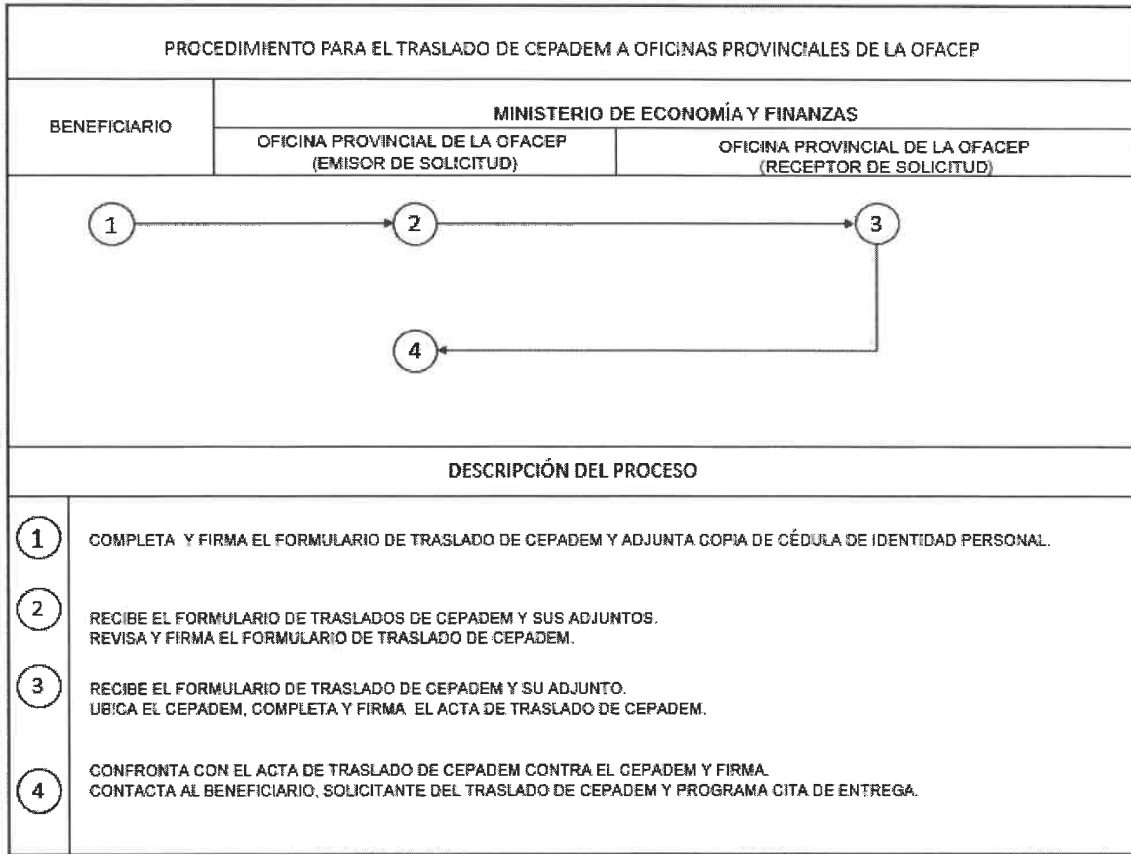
PROCEDIMIENTO PARA EL TRASLADO DE CEPADEM A OFICINAS PROVINCIALES DE LA OFACEP

| BENEFICIARIO | MINISTERIO DE ECONOMÍA Y FINANZAS | |
|---|---|---|
| | OFICINA PROVINCIAL DE LA OFACEP (EMISOR DE SOLICITUD) | OFICINA PROVINCIAL DE LA OFACEP (RECEPTOR DE SOLICITUD) |

1

2

3

4

DESCRIPCIÓN DEL PROCESO

1 COMPLETA Y FIRMA EL FORMULARIO DE TRASLADO DE CEPADEM Y ADJUNTA COPIA DE CÉDULA DE IDENTIDAD PERSONAL.

2 RECIBE EL FORMULARIO DE TRASLADOS DE CEPADEM Y SUS ADJUNTOS.
REVISA Y FIRMA EL FORMULARIO DE TRASLADO DE CEPADEM.

3 RECIBE EL FORMULARIO DE TRASLADO DE CEPADEM Y SU ADJUNTO.
UBICA EL CEPADEM, COMPLETA Y FIRMA EL ACTA DE TRASLADO DE CEPADEM.

4 CONFRONTA CON EL ACTA DE TRASLADO DE CEPADEM CONTRA EL CEPADEM Y FIRMA.
CONTACTA AL BENEFICIARIO, SOLICITANTE DEL TRASLADO DE CEPADEM Y PROGRAMA CITA DE ENTREGA.